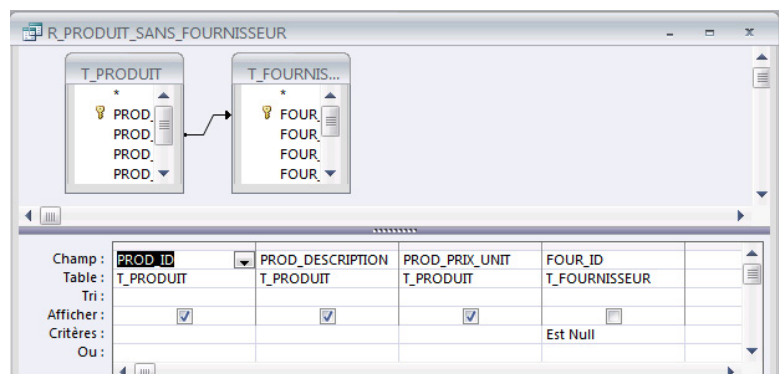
R_PRODUIT_SANS_FOURNISSEUR

T_PRODUIT
*
PROD_
PROD_
PROD_
PROD_

T_FOURNIS...
*
FOUR_
FOUR_
FOUR_
FOUR_

| Champ : | PROD_ID | PROD_DESCRIPTION | PROD_PRIX_UNIT | FOUR_ID |
|---|---|---|---|---|
| Table : | T_PRODUIT | T_PRODUIT | T_PRODUIT | T_FOURNISSEUR |
| Tri : | | | | |
| Afficher : | ☑ | ☑ | ☑ | ☐ |
| Critères : | | | | Est Null |
| Ou : | | | | |